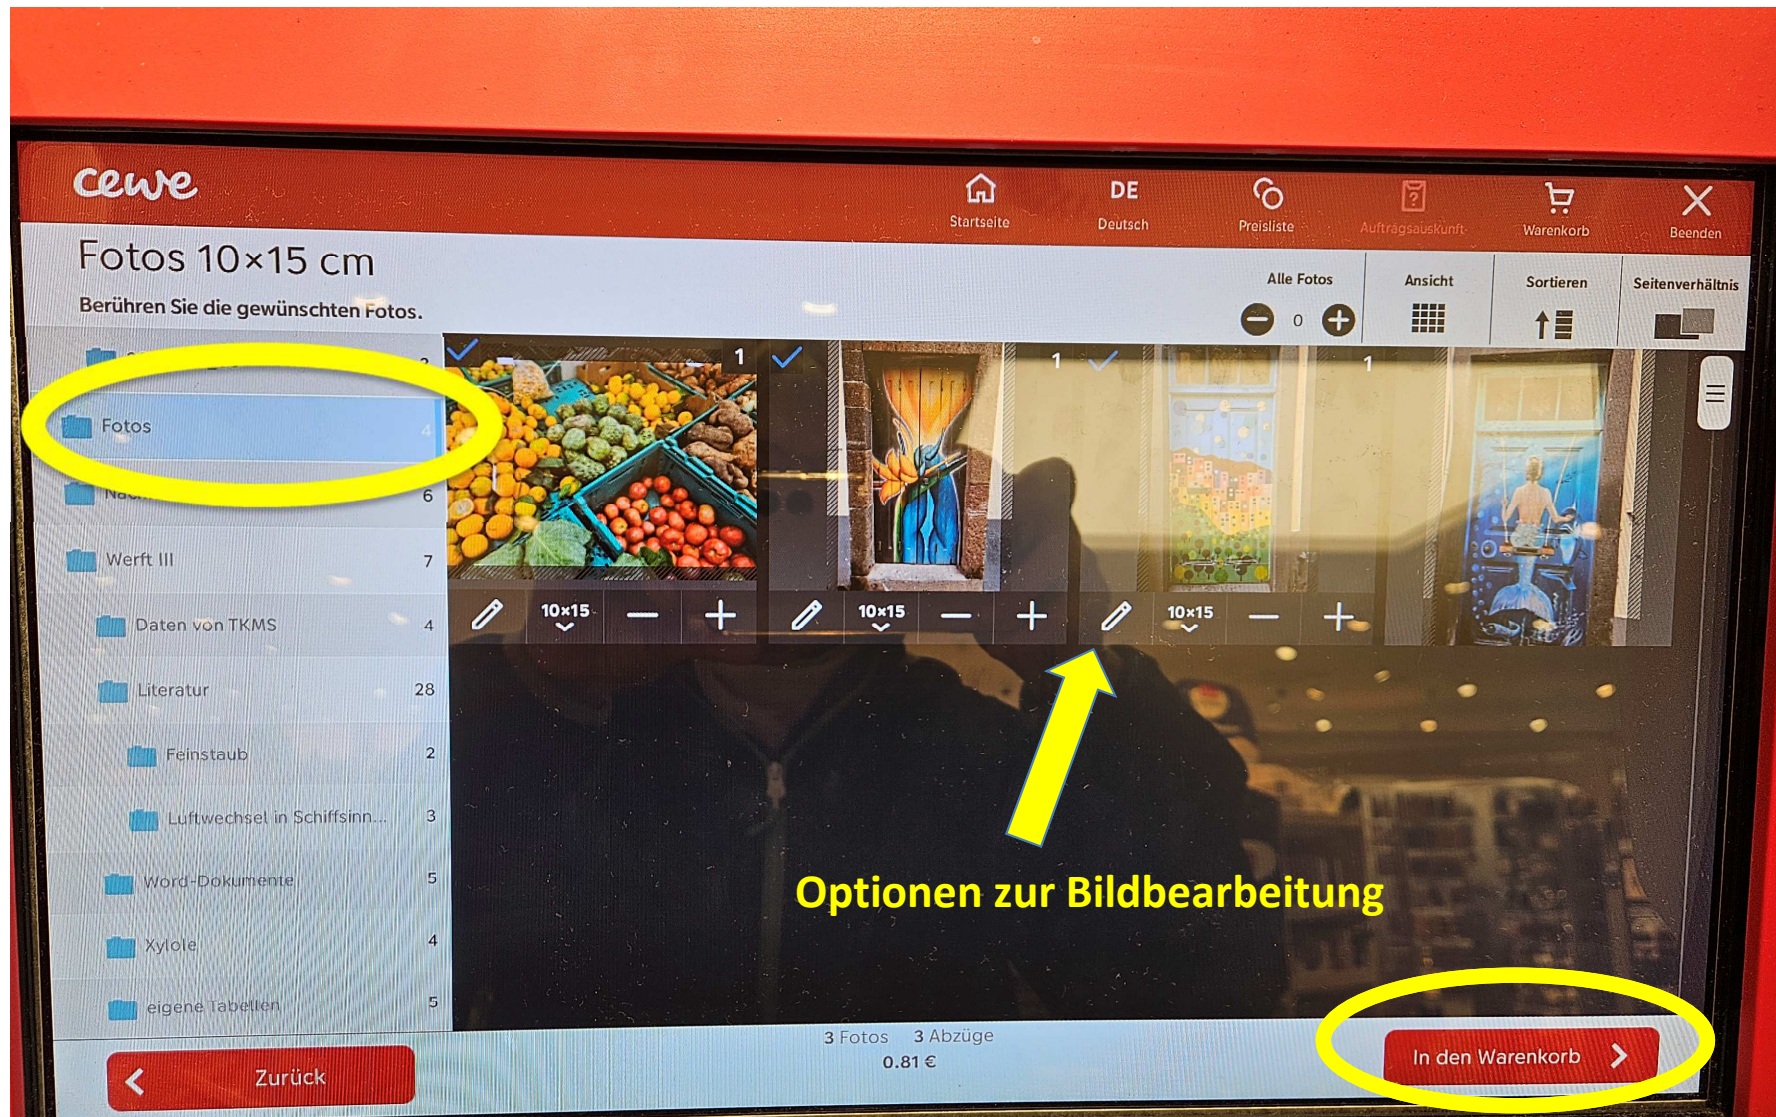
cewe

Startseite

DE
Deutsch

Preisliste

Auftragsauskunft

Warenkorb

Beenden

Fotos 10×15 cm

Berühren Sie die gewünschten Fotos.

Alle Fotos

0

Ansicht

Sortieren

Seitenverhältnis

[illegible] 2

Fotos 4

Na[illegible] 6

Werft III 7

Daten von TKMS 4

Literatur 28

Feinstaub 2

Luftwechsel in Schiffsinn... 3

Word-Dokumente 5

Xylole 4

eigene Tabellen 5

1

10×15

1

10×15

1

10×15

Optionen zur Bildbearbeitung

3 Fotos 3 Abzüge
0.81 €

Zurück

In den Warenkorb